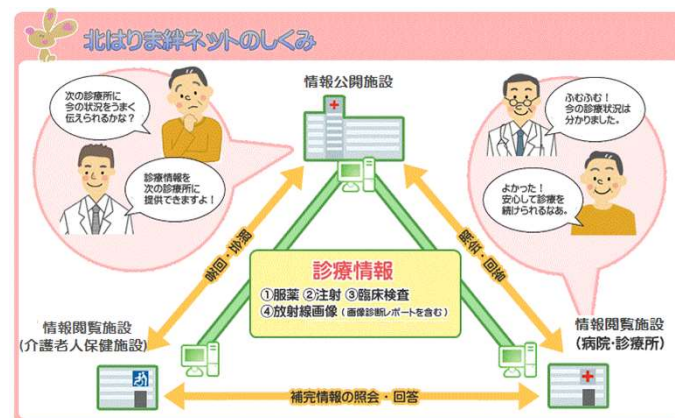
北はりま絆ネットのしくみ

次の診療所に今の状況をうまく伝えられるかな？

診療情報を次の診療所に提供できますよ！

情報公開施設

ふむふむ！今の診療状況は分かりました。

よかった！安心して診療を続けられるなぁ。

照会・回答

照会・回答

診療情報
①服薬 ②注射 ③臨床検査
④放射線画像（画像診断レポートを含む）

情報閲覧施設
（介護老人保健施設）

情報閲覧施設
（病院・診療所）

補完情報の照会・回答